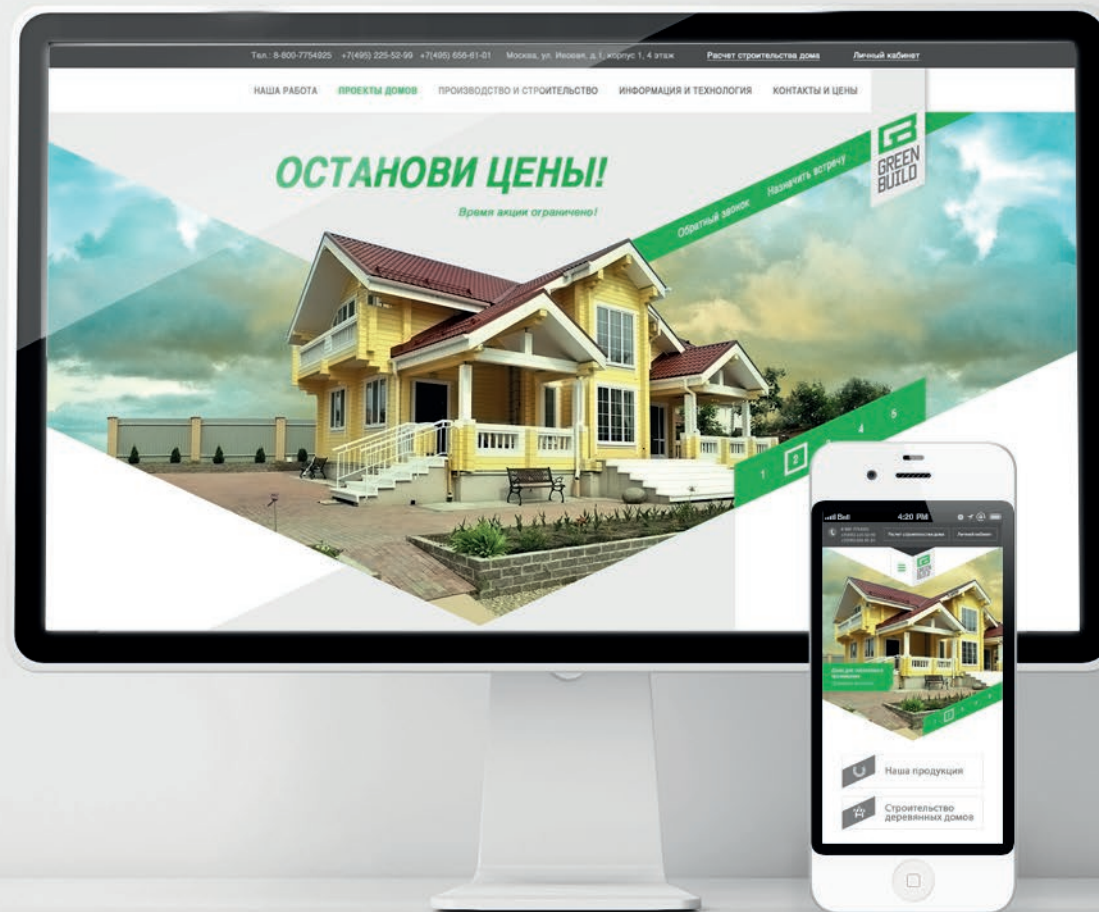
Тел.: 8-800-7754925 +7(495) 225-52-99 +7(495) 656-61-01 Москва, ул. Ивовая, д.1, корпус 1, 4 этаж Расчет строительства дома Личный кабинет

НАША РАБОТА ПРОЕКТЫ ДОМОВ ПРОИЗВОДСТВО И СТРОИТЕЛЬСТВО ИНФОРМАЦИЯ И ТЕХНОЛОГИЯ КОНТАКТЫ И ЦЕНЫ

GREEN BUILD

ОСТАНОВИ ЦЕНЫ!

Время акции ограничено!

Обратный звонок Назначить встречу

1 2 3 4 5

4:20 PM

Расчет строительства дома Личный кабинет

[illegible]

Наша продукция

Строительство деревянных домов